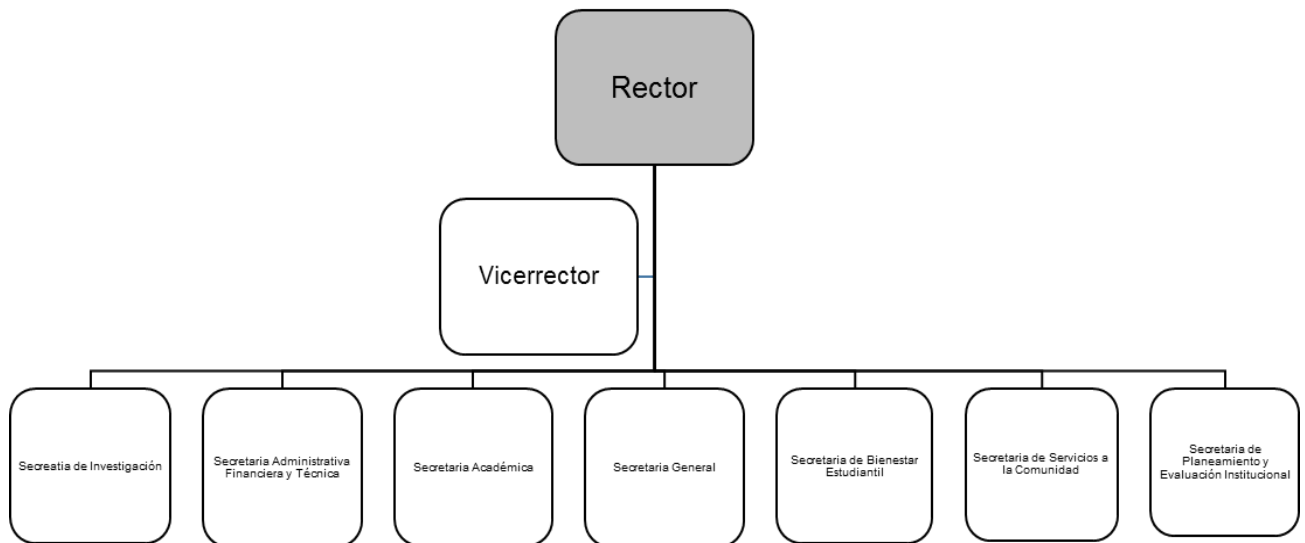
Rector

Vicerrector

Secreatia de Investigación

Secretaria Administrativa Financiera y Técnica

Secretaria Académica

Secretaria General

Secretaria de Bienestar Estudiantil

Secretaria de Servicios a la Comunidad

Secretaria de Planeamiento y Evaluación Institucional